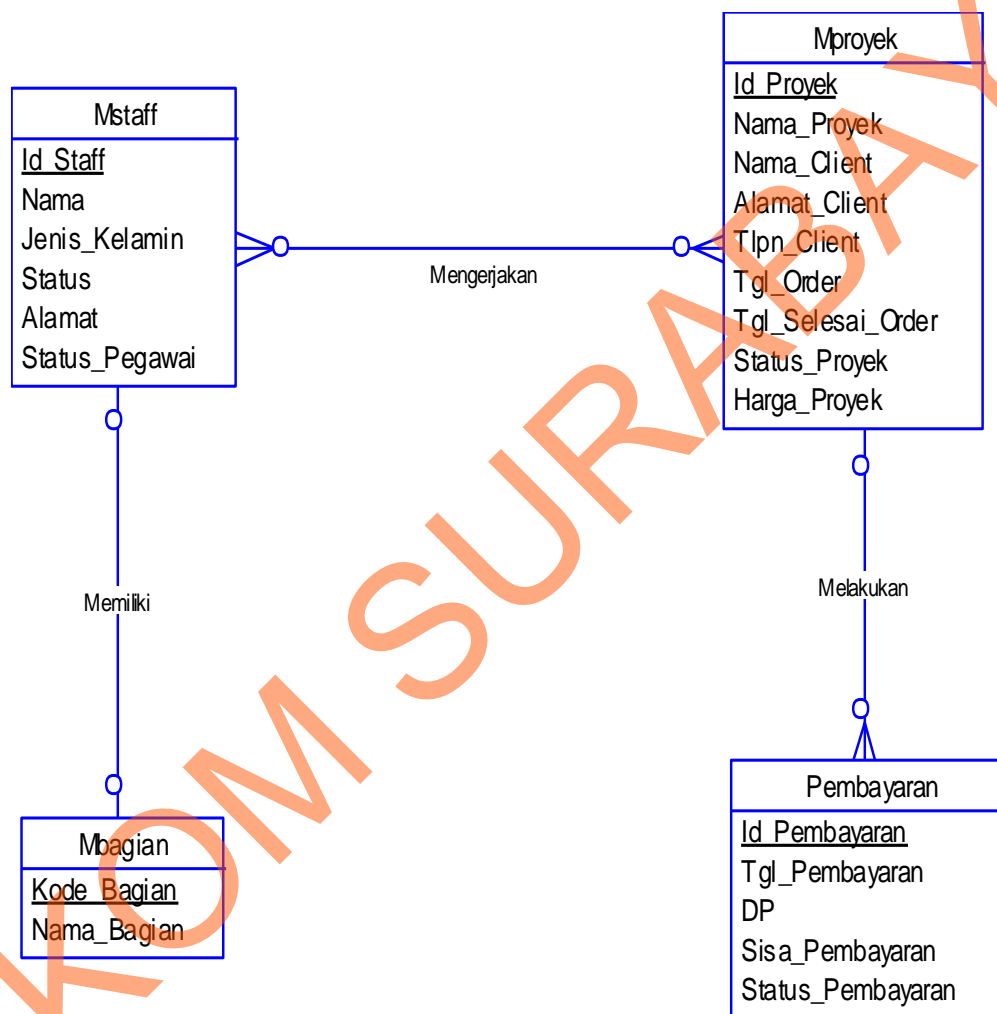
Mstaff
Id_Staff
Nama
Jenis_Kelamin
Status
Alamat
Status_Pegawai

Mengerjakan

Mproyek
Id_Proyek
Nama_Proyek
Nama_Client
Alamat_Client
Tlpn_Client
Tgl_Order
Tgl_Selesai_Order
Status_Proyek
Harga_Proyek

Memiliki

Melakukan

Mbagian
Kode_Bagian
Nama_Bagian

Pembayaran
Id_Pembayaran
Tgl_Pembayaran
DP
Sisa_Pembayaran
Status_Pembayaran

KOM SURABAYA